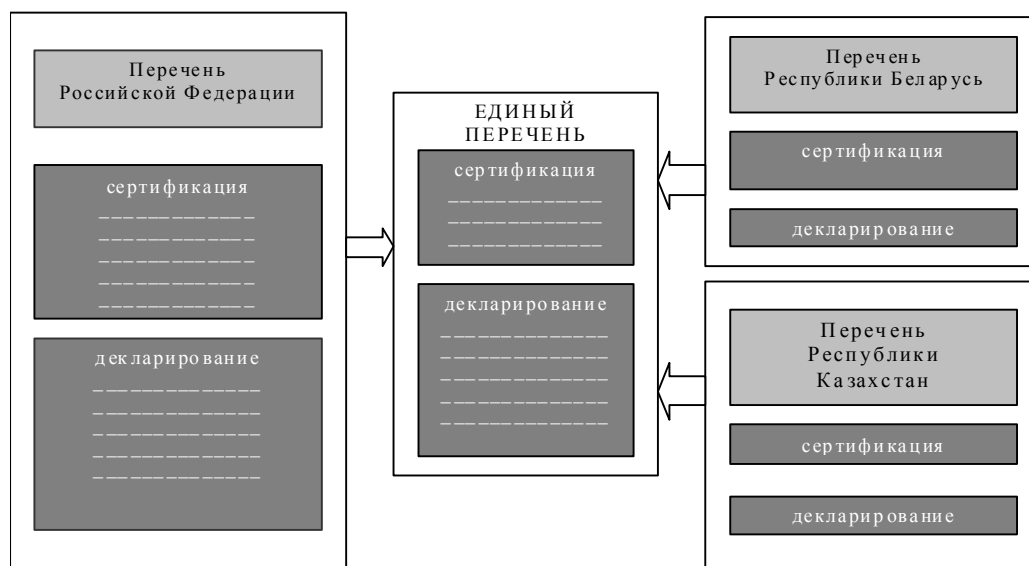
Перечень Российской Федерации

сертификация

декларирование

ЕДИНЫЙ ПЕРЕЧЕНЬ

сертификация

декларирование

Перечень Республики Беларусь

сертификация

декларирование

Перечень Республики Казахстан

сертификация

декларирование